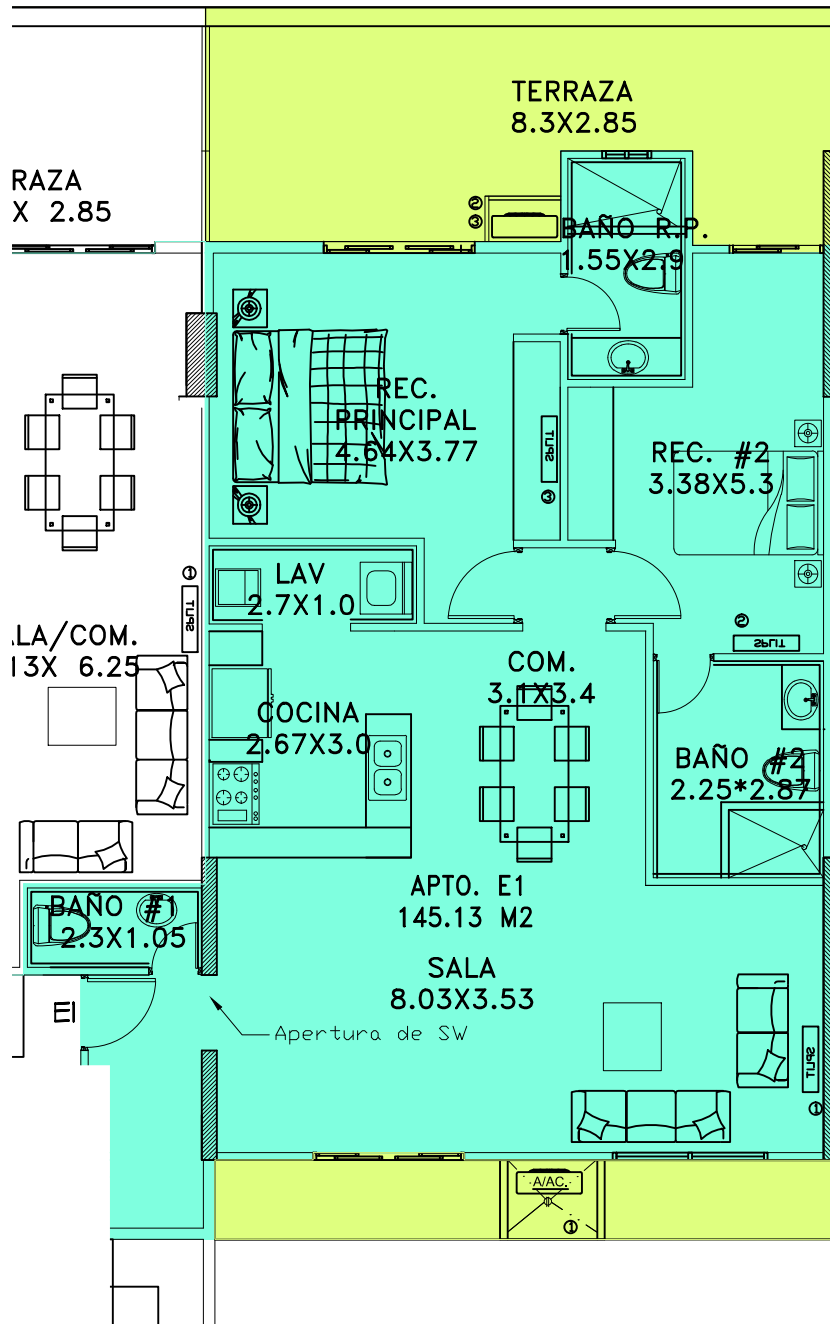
TERRAZA
8.3X2.85

RAZA
X 2.85

②
③

BAÑO R.P.
1.55X2.9

REC.
PRINCIPAL
4.64X3.77

SPLIT
③

REC. #2
3.38X5.3

①
SPLIT

LAV
2.7X1.0

LA/COM.
13X 6.25

COM.
3.1X3.4

②
SPLIT

COCINA
2.67X3.0

BAÑO #2
2.25*2.87

APTO. E1
145.13 M2

BAÑO #1
2.3X1.05

SALA
8.03X3.53

El

Apertura de SW

SPLIT
①

A/AC.
①